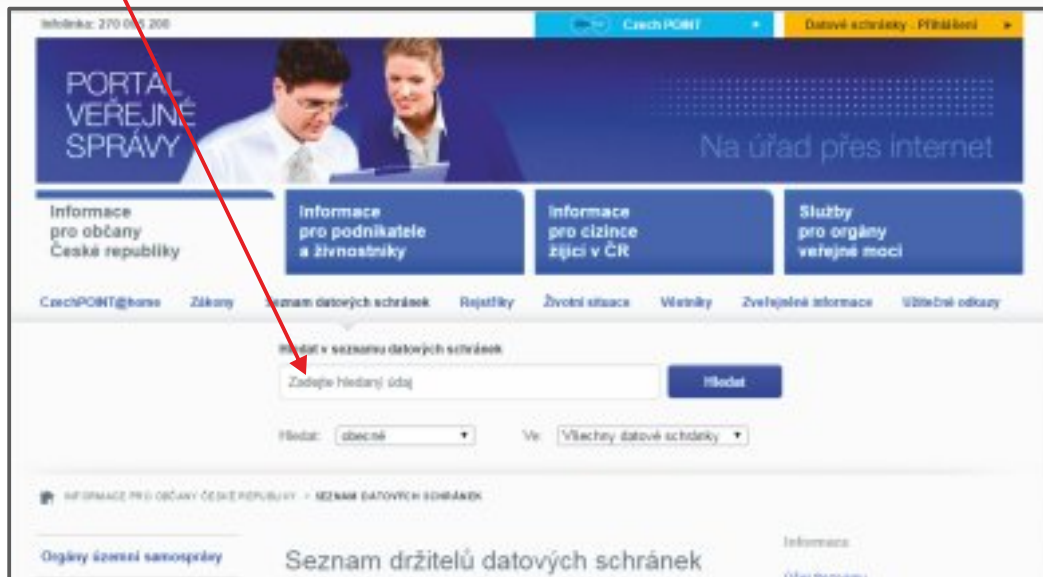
Infolinka: 270 005 200

Czech POINT

Datové schránky : Přihlášení

PORTAL VEŘEJNÉ SPRÁVY

Na úřad přes internet

Informace pro občany České republiky

Informace pro podnikatele a živnostníky

Informace pro cizince žijící v ČR

Služby pro orgány veřejné moci

CzechPOINT@home Zákony Seznam datových schránek Rejstříky Životní situace Věstníky Zveřejněné informace Užitečné odkazy

Hledat v seznamu datových schránek

Zadejte hledaný údaj

Hledat

Hledat: obecné

Ve: Všechny datové schránky

INFORMACE PRO OBČANY ČESKÉ REPUBLIKY > SEZNAM DATOVÝCH SCHRÁNEK

Orgány územní samosprávy

Seznam držitelů datových schránek

Informace